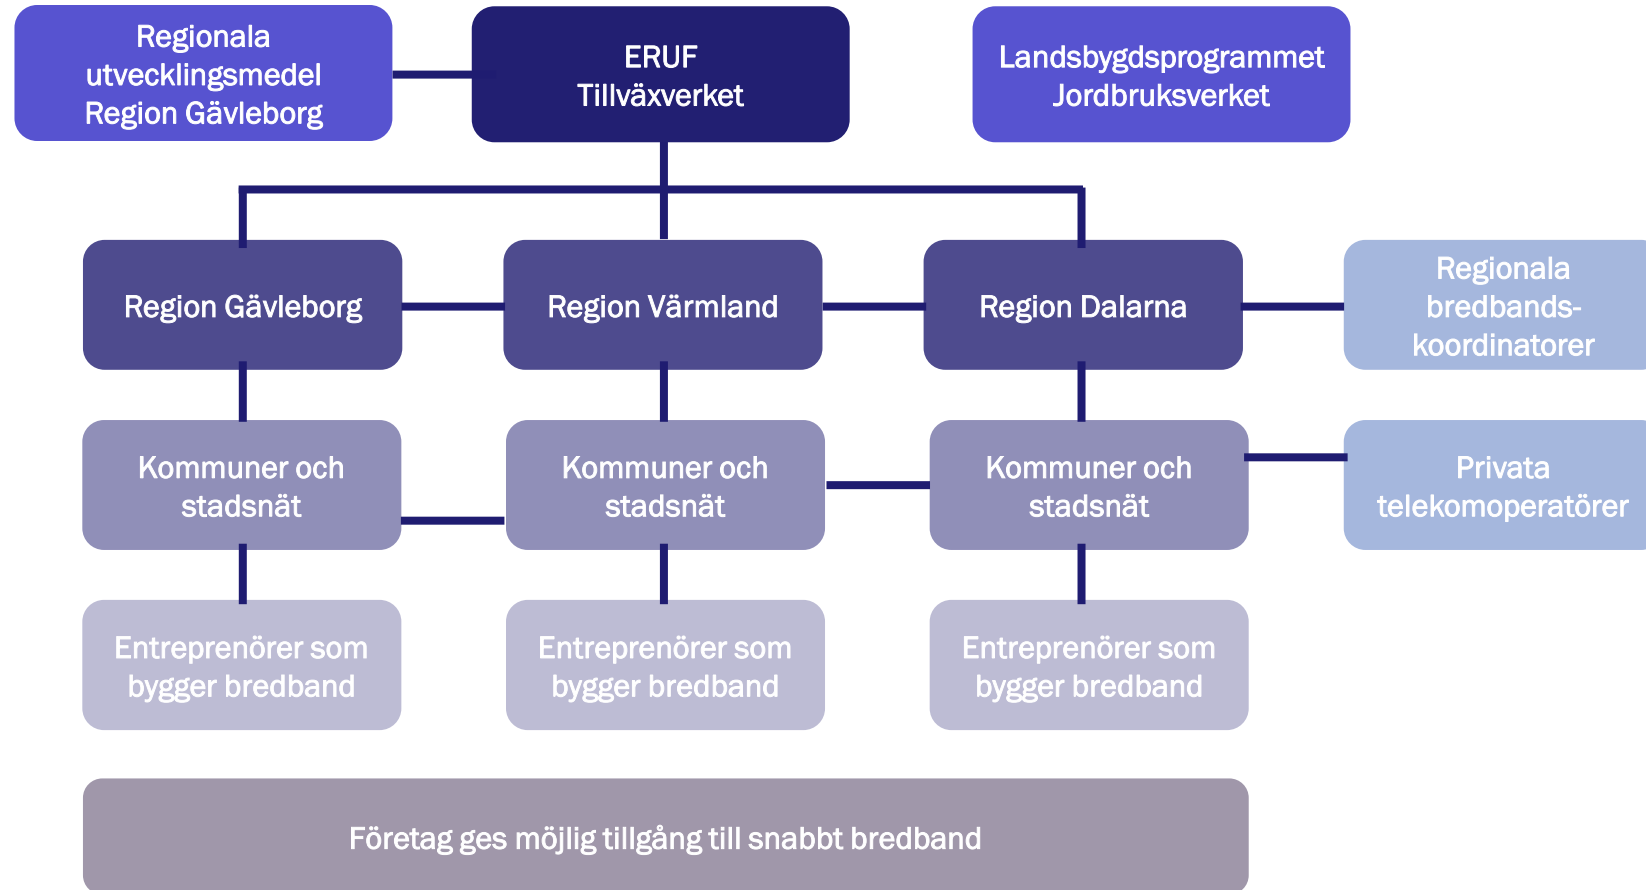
Regionala utvecklingsmedel Region Gävleborg

ERUF Tillväxverket

Landsbygdsprogrammet Jordbruksverket

Region Gävleborg

Region Värmland

Region Dalarna

Regionala bredbands-koordinatorer

Kommuner och stadsnät

Kommuner och stadsnät

Kommuner och stadsnät

Privata telekomoperatörer

Entreprenörer som bygger bredband

Entreprenörer som bygger bredband

Entreprenörer som bygger bredband

Företag ges möjlig tillgång till snabbt bredband